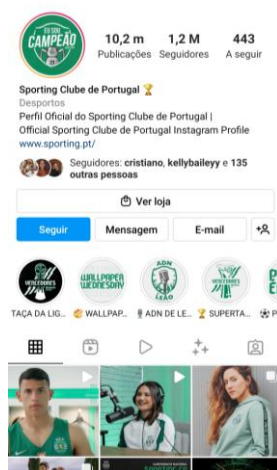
EU SOU CAMPEÃO

10,2 m Publicações

1,2 M Seguidores

443 A seguir

Sporting Clube de Portugal 🏆
Desportos
Perfil Oficial do Sporting Clube de Portugal | Official Sporting Clube de Portugal Instagram Profile
www.sporting.pt/

Seguidores: cristiano, kellybaileyy e 135 outras pessoas

Ver loja

Seguir

Mensagem

E-mail

VENCEDORES

WALLPAPER WEDNESDAY

ADN DE LEÃO

TAÇA DA LIG...

WALLPAP...

ADN DE LE...

SUPERTA...